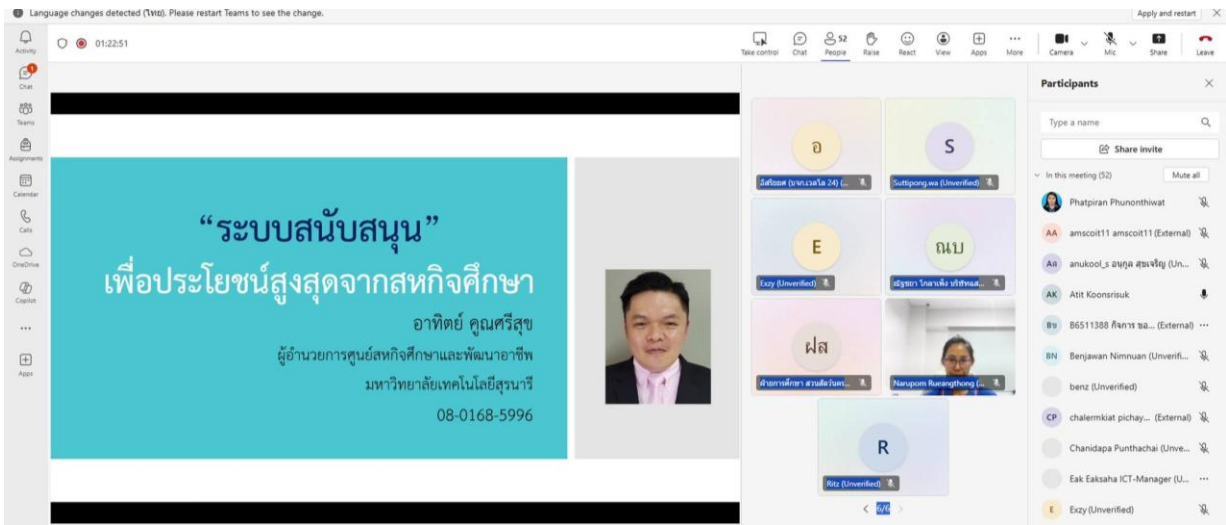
Language changes detected (ไทย). Please restart Teams to see the change.

Apply and restart

Activity
Chat
Teams
Assignments
Calendar
Calls
OneDrive
Copilot
...
Apps

01:22:51

Take control Chat 52 People Raise React View Apps More Camera Mic Share Leave

“ระบบสนับสนุน”
เพื่อประโยชน์สูงสุดจากสหกิจศึกษา
อาทิตย์ คุณศรีสุข
ผู้อำนวยการศูนย์สหกิจศึกษาและพัฒนาอาชีพ
มหาวิทยาลัยเทคโนโลยีสุรนารี
08-0168-5996

อ
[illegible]

S
Suttipong.wa (Unverified)

E
Exzy (Unverified)

ณป
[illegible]

ฝส
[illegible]

Narupom Rueangthong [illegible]

R
Ritz (Unverified)

< 6/6 >

Participants

Type a name

Share invite

In this meeting (52)
Mute all

Phatpiran Phunonthiwat
AA amscoit11 amscoit11 (External)
Aa anukool_s อนุกูล สุขเจริญ (Un...
AK Atit Koonsrisuk
B9 B6511388 กิจการ ชล... (External)
BN Benjawan Nimnuan (Unverifi...
benz (Unverified)
CP chalermkiat pichay... (External)
Chanidapa Punthachai (Unve...
Eak Eaksaha ICT-Manager (U...
E Exzy (Unverified)